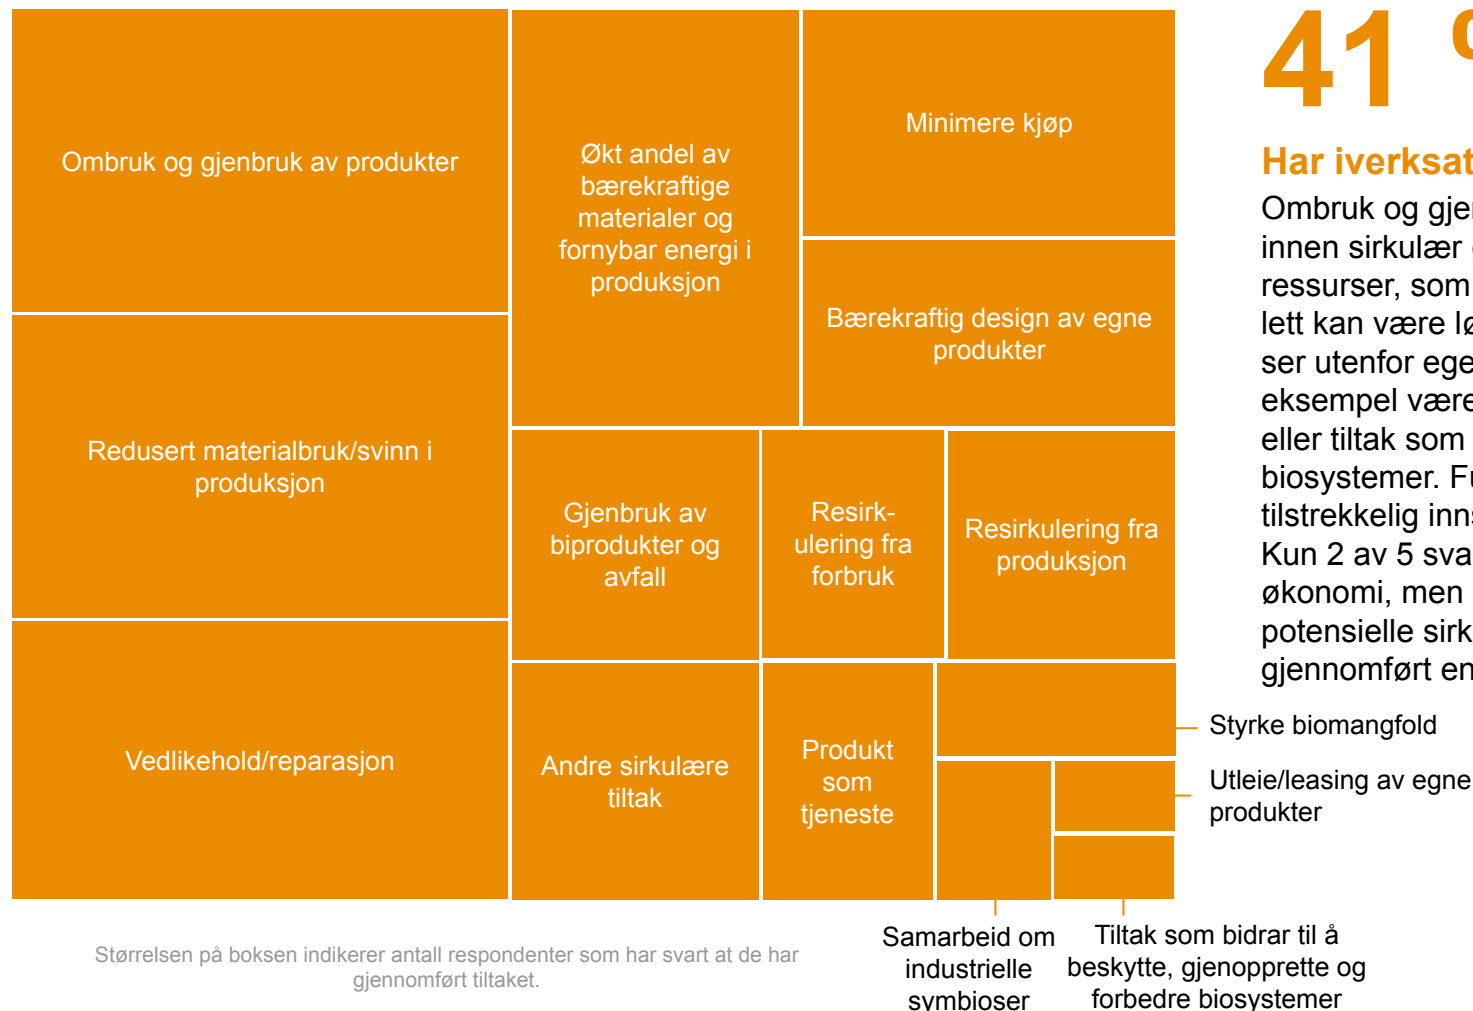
Ombruk og gjenbruk av produkter

Redusert materialbruk/svinn i produksjon

Vedlikehold/reparasjon

Økt andel av bærekraftige materialer og fornybar energi i produksjon

Minimere kjøp

Bærekraftig design av egne produkter

Gjenbruk av biprodukter og avfall

Resirk-ulering fra forbruk

Resirkulering fra produksjon

Andre sirkulære tiltak

Produkt som tjeneste

Styrke biomangfold

Utleie/leasing av egne produkter

Samarbeid om industrielle symbioser

Tiltak som bidrar til å beskytte, gjenopprette og forbedre biosystemer

Størrelsen på boksen indikerer antall respondenter som har svart at de har gjennomført tiltaket.

41 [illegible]

Har iverksat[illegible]

Ombruk og gje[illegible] innen sirkulær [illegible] ressurser, som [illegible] lett kan være l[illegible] ser utenfor ege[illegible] eksempel være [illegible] eller tiltak som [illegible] biosystemer. F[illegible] tilstrekkelig inn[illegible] Kun 2 av 5 sva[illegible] økonomi, men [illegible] potensielle sirk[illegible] gjennomført en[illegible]